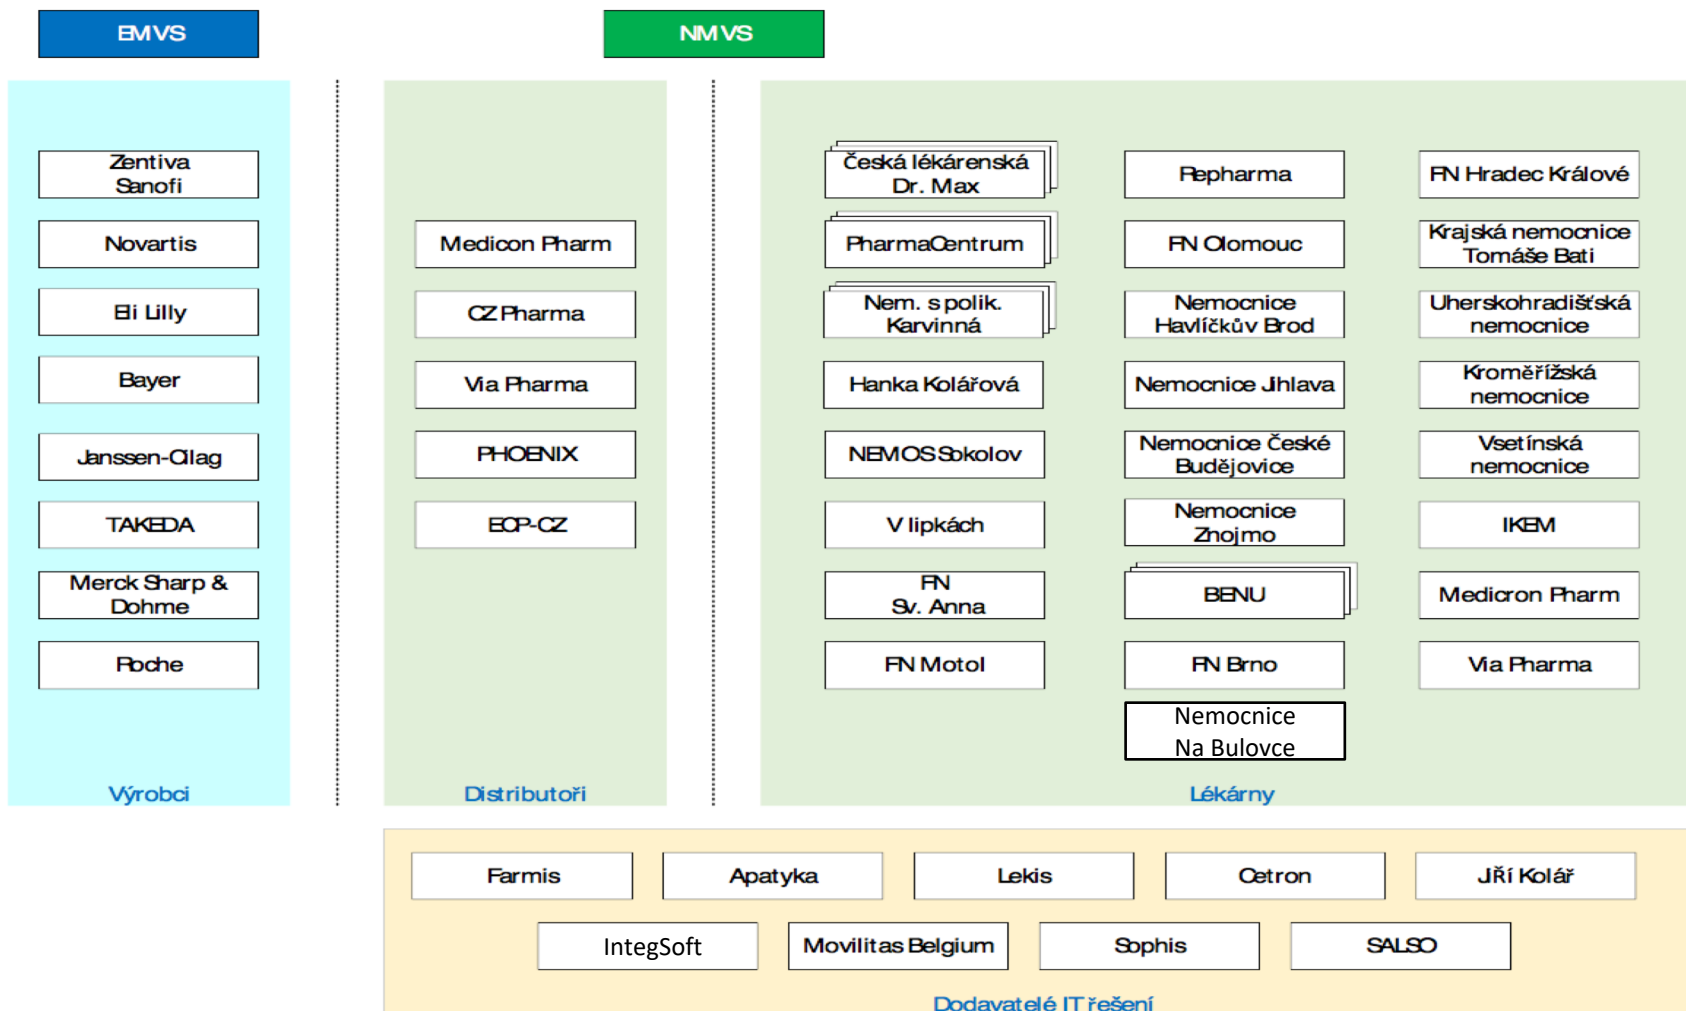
EMVS

NMVS

Zentiva Sanofi

Novartis

Eli Lilly

Bayer

Janssen-Cilag

TAKEDA

Merck Sharp & Dohme

Roche

Výrobci

Medicon Pharm

CZ Pharma

Via Pharma

PHOENIX

ECP-CZ

Distributoři

Česká lékárenská Dr. Max

PharmaCentrum

Nem. s polik. Karvinná

Hanka Kolářová

NEMOS Sokolov

V lipkách

FN Sv. Anna

FN Motol

Repharma

FN Olomouc

Nemocnice Havlíčkův Brod

Nemocnice Jihlava

Nemocnice České Budějovice

Nemocnice Znojmo

BENU

FN Brno

Nemocnice Na Bulovce

FN Hradec Králové

Krajská nemocnice Tomáše Bati

Uherskohradišťská nemocnice

Kroměřížská nemocnice

Vsetínská nemocnice

IKEM

Medicon Pharm

Via Pharma

Lékárny

Farmis

Apatyka

Lekis

Cetron

Jiří Kolář

IntegSoft

Movilitas Belgium

Sophis

SALSO

Dodavatelé IT řešení